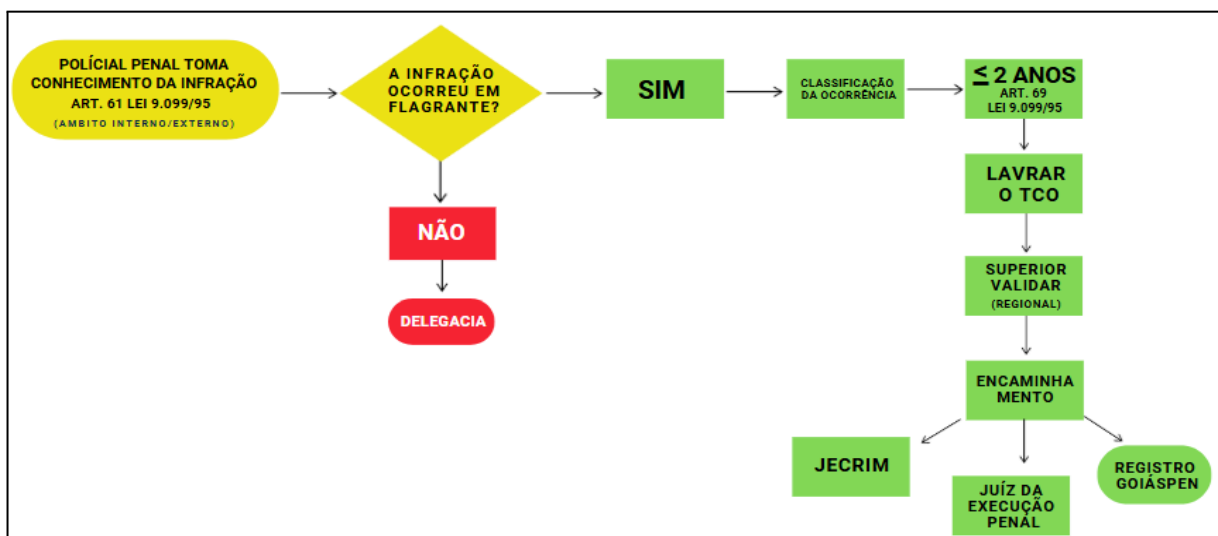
POLÍCIAL PENAL TOMA CONHECIMENTO DA INFRAÇÃO
ART. 61 LEI 9.099/95
(AMBITO INTERNO/EXTERNO)

A INFRAÇÃO OCORREU EM FLAGRANTE?

SIM

CLASSIFICAÇÃO DA OCORRÊNCIA

$\leq$ 2 ANOS
ART. 69
LEI 9.099/95

NÃO

DELEGACIA

LAVRAR O TCO

SUPERIOR VALIDAR
(REGIONAL)

ENCAMINHA MENTO

JECRIM

JUÍZ DA EXECUÇÃO PENAL

REGISTRO GOIÁSPEN